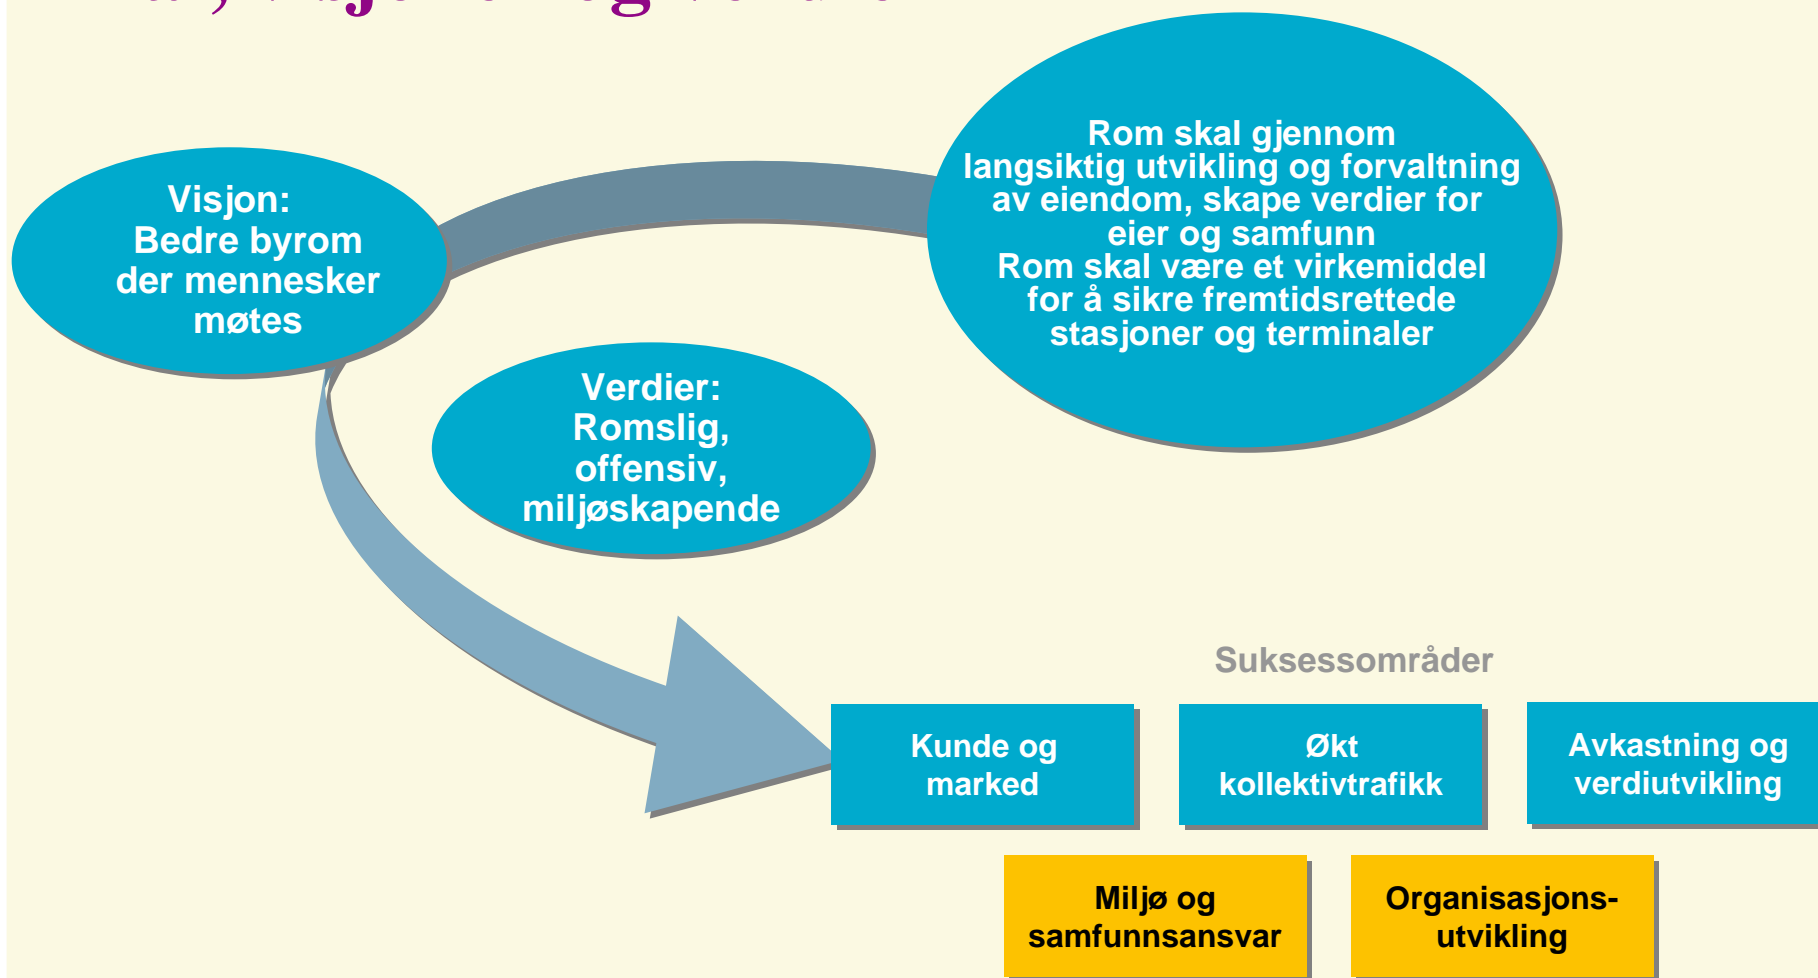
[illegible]

Visjon:
Bedre byrom der mennesker møtes

Rom skal gjennom langsiktig utvikling og forvaltning av eiendom, skape verdier for eier og samfunn
Rom skal være et virkemiddel for å sikre fremtidsrettede stasjoner og terminaler

Verdier:
Romslig, offensiv, miljøskapende

Suksessområder

Kunde og marked

Økt kollektivtrafikk

Avkastning og verdiutvikling

Miljø og samfunnsansvar

Organisasjonsutvikling